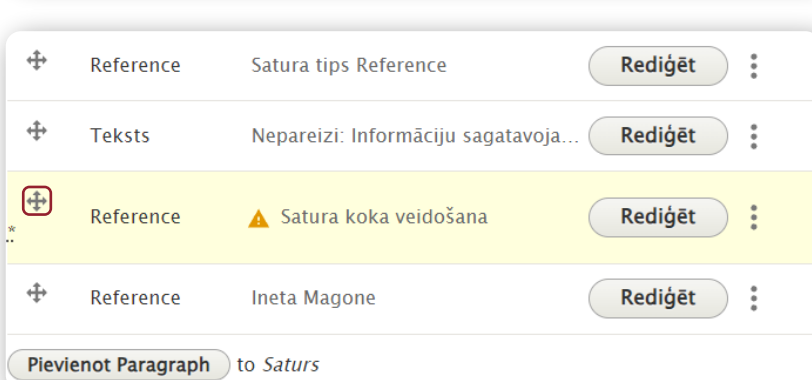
| | | | |
|---|---|---|---|
| Reference | Satura tips Reference | Rediģēt | |
| Teksts | Nepareizi: Informāciju sagatavoja… | Rediģēt | |
| Reference | Satura koka veidošana | Rediģēt | |
| Reference | Ineta Magone | Rediģēt | |

*

Pievienot Paragraph to *Saturs*